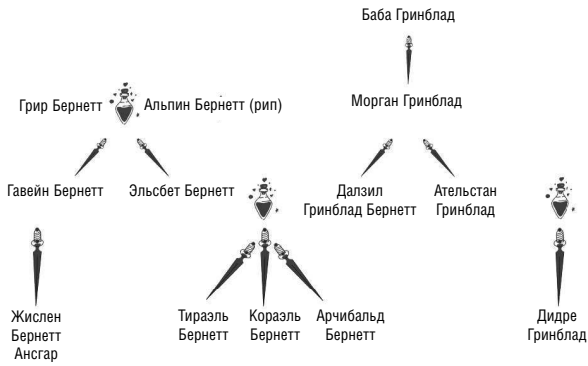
Баба Гринблад

Грир Бернетт

Альпин Бернетт (рип)

Морган Гринблад

Гавейн Бернетт

Эльсбет Бернетт

Далзил Гринблад Бернетт

Ательстан Гринблад

Жислен Бернетт Ансгар

Тираэль Бернетт

Кораэль Бернетт

Арчибальд Бернетт

Дидре Гринблад